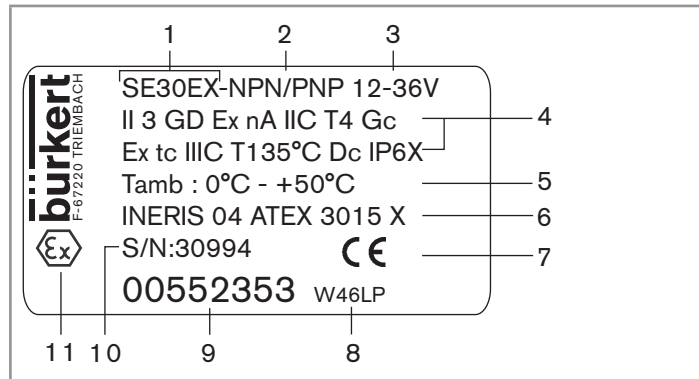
1 2 3

bürkert F-67220 TRIEMBACH

SE30EX-NPN/PNP 12-36V

II 3 GD Ex nA IIC T4 Gc

Ex tc IIIC T135°C Dc IP6X

4

Tamb : 0°C - +50°C

5

INERIS 04 ATEX 3015 X

6

Ex

S/N:30994

CE

7

00552353 W46LP

11 10 9 8